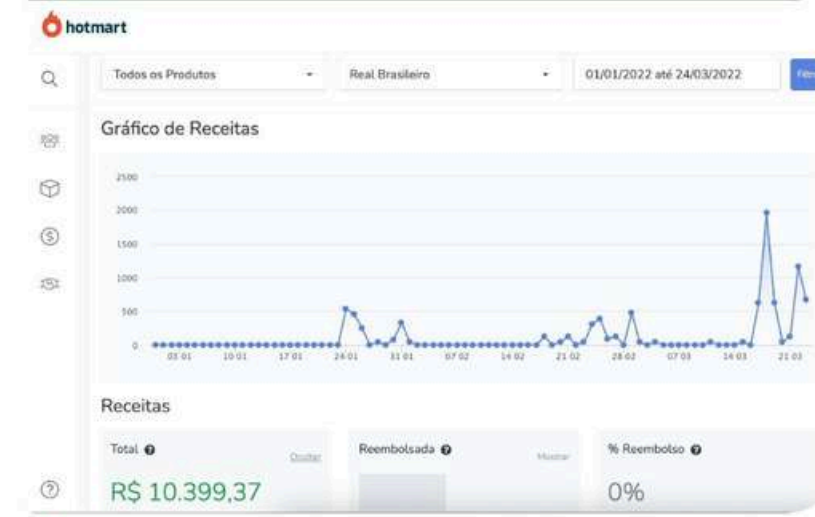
hotmart

Todos os Produtos
Real Brasileiro
01/01/2022 até 24/03/2022
Filtr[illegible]

Gráfico de Receitas

2500
2000
1500
1000
500
0

03 01
10 01
17 01
24 01
31 01
07 02
14 02
21 02
28 02
07 03
14 03
21 03

Receitas

Total
Ocultar
R$ 10.399,37

Reembolsada
Mostrar

% Reembolso
0%